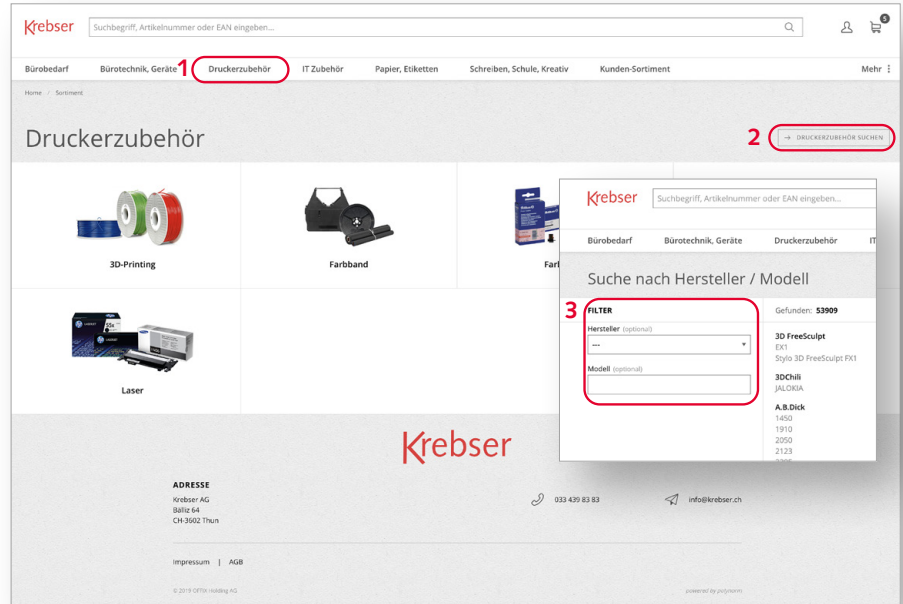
Krebser

Suchbegriff, Artikelnummer oder EAN eingeben...

5

Bürobedarf | Bürotechnik, Geräte | 1 Druckerzubehör | IT Zubehör | Papier, Etiketten | Schreiben, Schule, Kreativ | Kunden-Sortiment | Mehr

Home / Sortiment

Druckerzubehör

2 → DRUCKERZUBEHÖR SUCHEN

3D-Printing

Farbband

Farl

Laser

Krebser

Suchbegriff, Artikelnummer oder EAN eingeben...

Bürobedarf | Bürotechnik, Geräte | Druckerzubehör | IT

Suche nach Hersteller / Modell

3 FILTER

Hersteller (optional)

---

Modell (optional)

Gefunden: 53909

3D FreeSculpt
EX1
Stylo 3D FreeSculpt FX1

3DChili
JALOKIA

A.B.Dick
1450
1910
2050
2123

Krebser

ADRESSE
Krebser AG
Bälliz 64
CH-3602 Thun

033 439 83 83

info@krebser.ch

Impressum | AGB

© 2019 OFTIX Holding AG

powered by polynorm